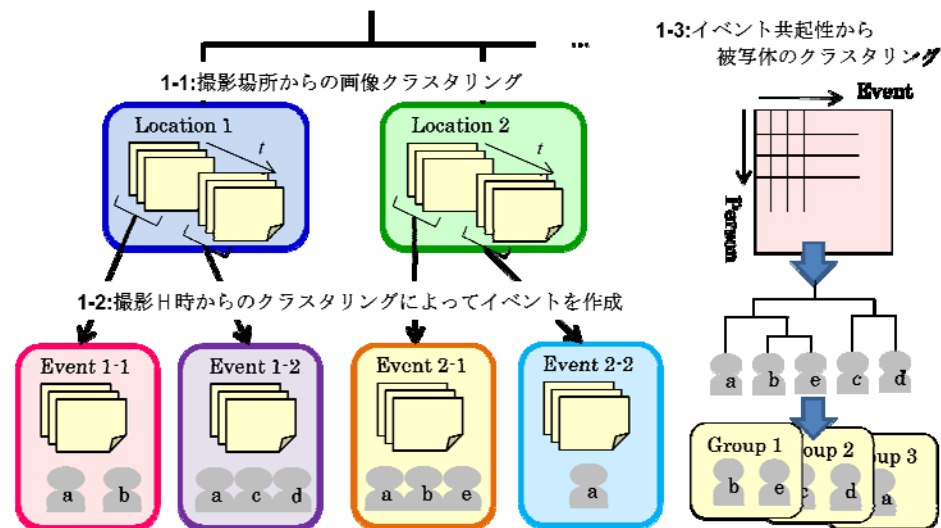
...

1-1:撮影場所からの画像クラスタリング

Location 1

t

Location 2

t

1-2:撮影日時からのクラスタリングによってイベントを作成

Event 1-1

a b

Event 1-2

a c d

Event 2-1

a b e

Event 2-2

a

1-3:イベント共起性から被写体のクラスタリング

Event

Person

a b e c d

Group 1

b e

oup 2

c d

oup 3

a